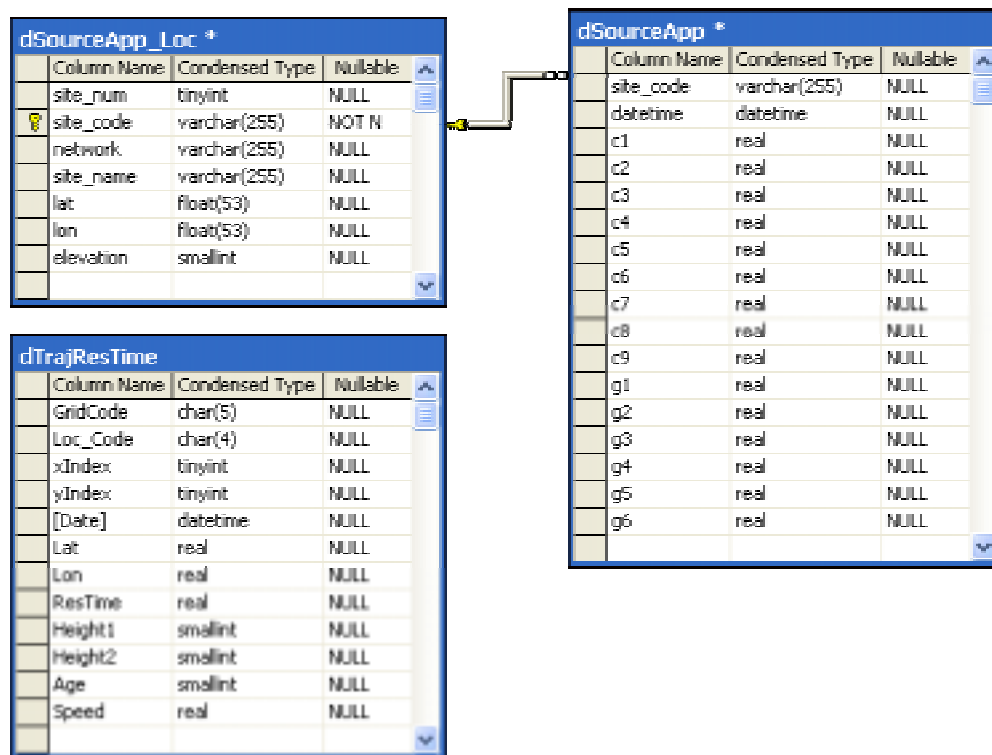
dSourceApp_Loc *

| Column Name | Condensed Type | Nullable |
|---|---|---|
| site_num | tinyint | NULL |
| site_code | varchar(255) | NOT N |
| network | varchar(255) | NULL |
| site_name | varchar(255) | NULL |
| lat | float(53) | NULL |
| lon | float(53) | NULL |
| elevation | smallint | NULL |

dTrajResTime

| Column Name | Condensed Type | Nullable |
|---|---|---|
| GridCode | char(5) | NULL |
| Loc_Code | char(4) | NULL |
| xIndex | tinyint | NULL |
| yIndex | tinyint | NULL |
| [Date] | datetime | NULL |
| Lat | real | NULL |
| Lon | real | NULL |
| ResTime | real | NULL |
| Height1 | smallint | NULL |
| Height2 | smallint | NULL |
| Age | smallint | NULL |
| Speed | real | NULL |

dSourceApp *

| Column Name | Condensed Type | Nullable |
|---|---|---|
| site_code | varchar(255) | NULL |
| datetime | datetime | NULL |
| c1 | real | NULL |
| c2 | real | NULL |
| c3 | real | NULL |
| c4 | real | NULL |
| c5 | real | NULL |
| c6 | real | NULL |
| c7 | real | NULL |
| c8 | real | NULL |
| c9 | real | NULL |
| g1 | real | NULL |
| g2 | real | NULL |
| g3 | real | NULL |
| g4 | real | NULL |
| g5 | real | NULL |
| g6 | real | NULL |